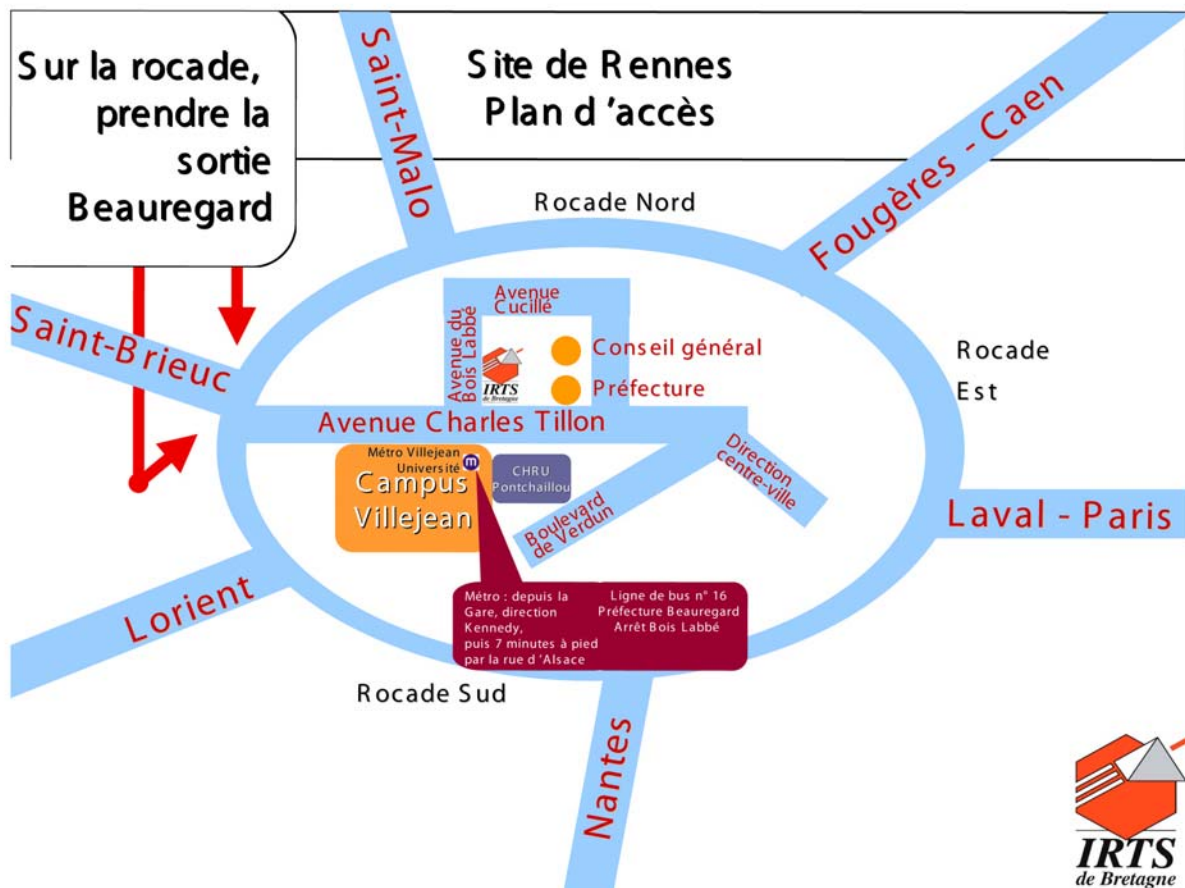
Sur la rocade, prendre la sortie Beauregard

Saint-Malo

Site de Rennes
Plan d'accès

Fougères - Caen

Rocade Nord

Saint-Brieuc

Avenue Cucillé

Avenue du Bois Labbé

IRTS de Bretagne

Conseil général

Préfecture

Rocade Est

Avenue Charles Tillon

Direction centre-ville

Métro Villejean Université

Campus Villejean

CHRU Pontchaillou

Boulevard de Verdun

Laval - Paris

Lorient

Métro : depuis la Gare, direction Kennedy, puis 7 minutes à pied par la rue d'Alsace

Ligne de bus n° 16 Préfecture Beauregard Arrêt Bois Labbé

Rocade Sud

Nantes

IRTS de Bretagne